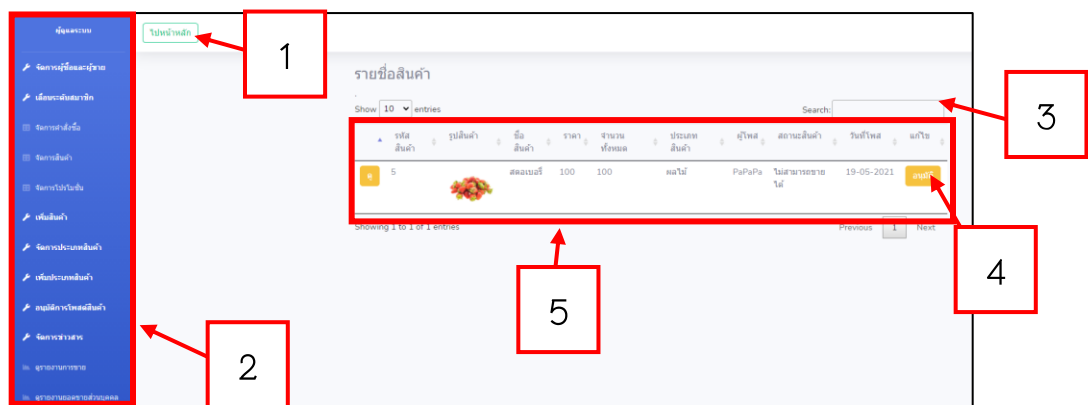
ผู้ดูแลระบบ

จัดการผู้ซื้อและผู้ขาย

เลื่อนระดับสมาชิก

จัดการคำสั่งซื้อ

จัดการสินค้า

จัดการโปรโมชั่น

เพิ่มสินค้า

จัดการประเภทสินค้า

เพิ่มประเภทสินค้า

อนุมัติการโพสต์สินค้า

จัดการข่าวสาร

ดูรายงานการขาย

ดูรายงานยอดขายส่วนบุคคล

ไปหน้าหลัก

1

รายชื่อสินค้า

Show 10 entries

Search:

3

| | รหัสสินค้า | รูปสินค้า | ชื่อสินค้า | ราคา | จำนวนทั้งหมด | ประเภทสินค้า | ผู้โพส | สถานะสินค้า | วันที่โพส | แก้ไข |
|---|---|---|---|---|---|---|---|---|---|---|
| + | 5 | | สตอเบอรี่ | 100 | 100 | ผลไม้ | PaPaPa | ไม่สามารถขายได้ | 19-05-2021 | อนุมัติ |

Showing 1 to 1 of 1 entries

Previous 1 Next

4

5

2